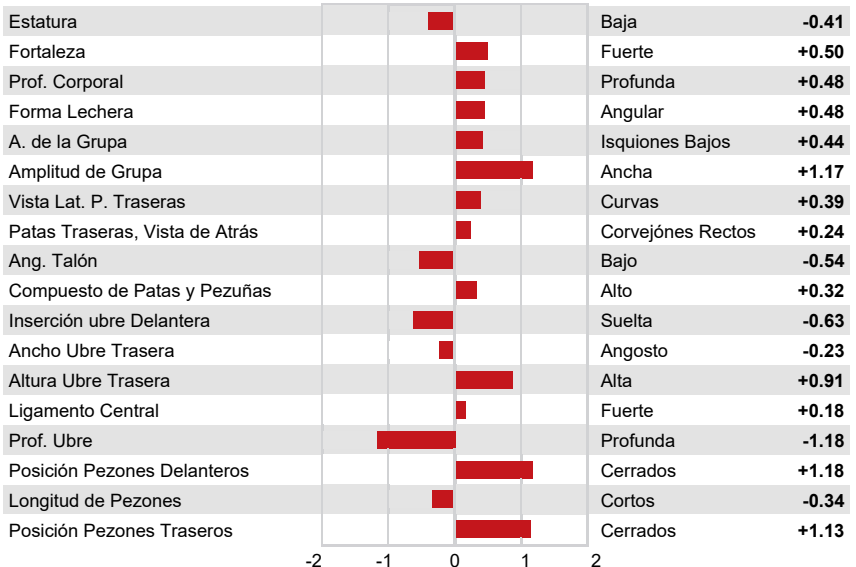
| | | |
|---|---|---|
| Estatura | Baja | **-0.41** |
| Fortaleza | Fuerte | **+0.50** |
| Prof. Corporal | Profunda | **+0.48** |
| Forma Lechera | Angular | **+0.48** |
| A. de la Grupa | Isquiones Bajos | **+0.44** |
| Amplitud de Grupa | Ancha | **+1.17** |
| Vista Lat. P. Traseras | Curvas | **+0.39** |
| Patas Traseras, Vista de Atrás | Corvejónes Rectos | **+0.24** |
| Ang. Talón | Bajo | **-0.54** |
| Compuesto de Patas y Pezuñas | Alto | **+0.32** |
| Inserción ubre Delantera | Suelta | **-0.63** |
| Ancho Ubre Trasera | Angosto | **-0.23** |
| Altura Ubre Trasera | Alta | **+0.91** |
| Ligamento Central | Fuerte | **+0.18** |
| Prof. Ubre | Profunda | **-1.18** |
| Posición Pezones Delanteros | Cerrados | **+1.18** |
| Longitud de Pezones | Cortos | **-0.34** |
| Posición Pezones Traseros | Cerrados | **+1.13** |

-2 -1 0 1 2